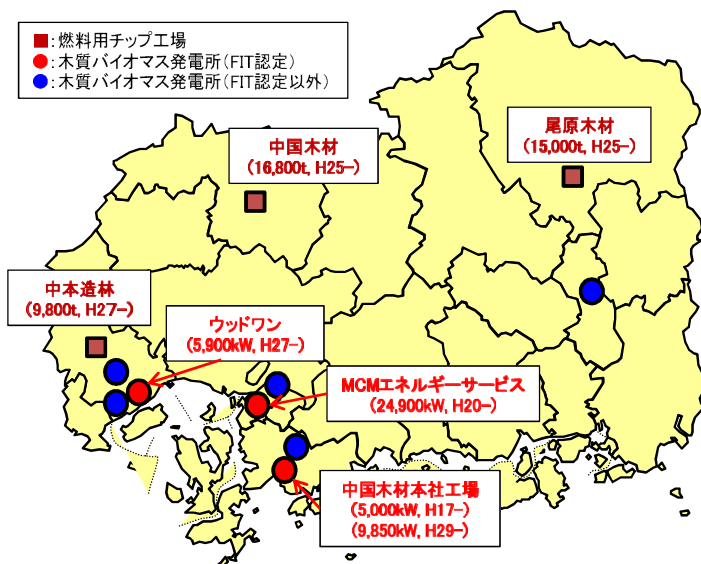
■:燃料用チップ工場
●:木質バイオマス発電所(FIT認定)
●:木質バイオマス発電所(FIT認定以外)

中国木材
(16,800t, H25-)

尾原木材
(15,000t, H25-)

中本造林
(9,800t, H27-)

ウッドワン
(5,900kW, H27-)

MCMエネルギーサービス
(24,900kW, H20-)

中国木材本社工場
(5,000kW, H17-)
(9,850kW, H29-)